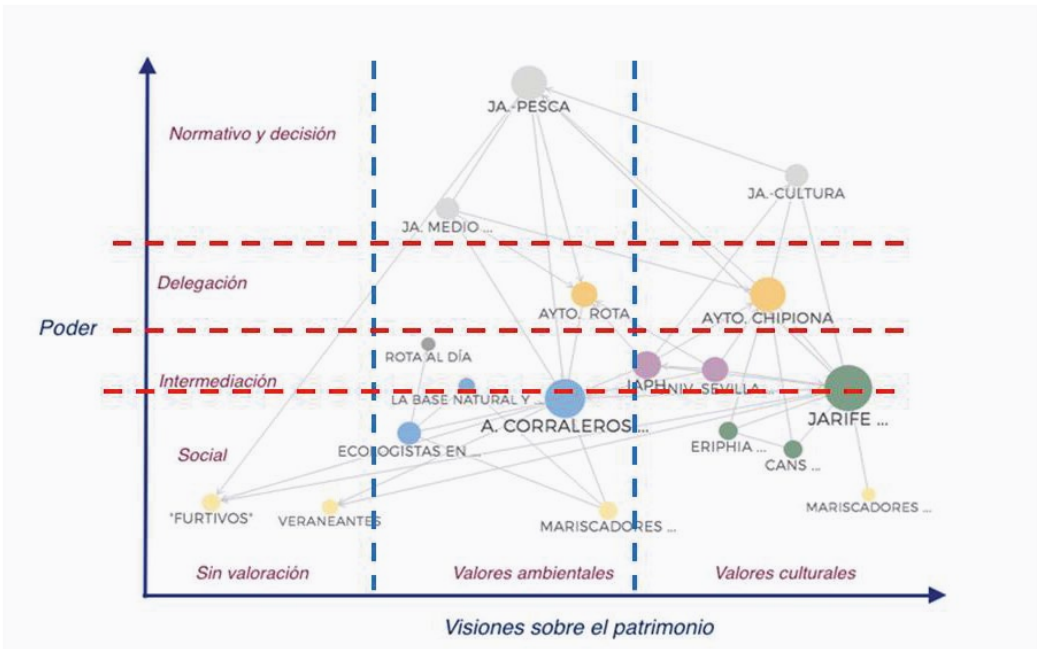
Normativo y decisión

JA.-PESCA

JA.-CULTURA

JA. MEDIO ...

Delegación

AYTO. ROTA

AYTO. CHIPIONA

Poder

ROTA AL DÍA

Intermediación

IAPH

UNIV. SEVILLA

LA BASE NATURAL Y ...

A. CORRALEROS ...

JARIFE ...

Social

ECOLOGISTAS EN ...

ERIPHIA ...

CANS ...

"FURTIVOS"

VERANEANTES

MARISCADORES ...

MARISCADORES ...

Sin valoración

Valores ambientales

Valores culturales

Visiones sobre el patrimonio